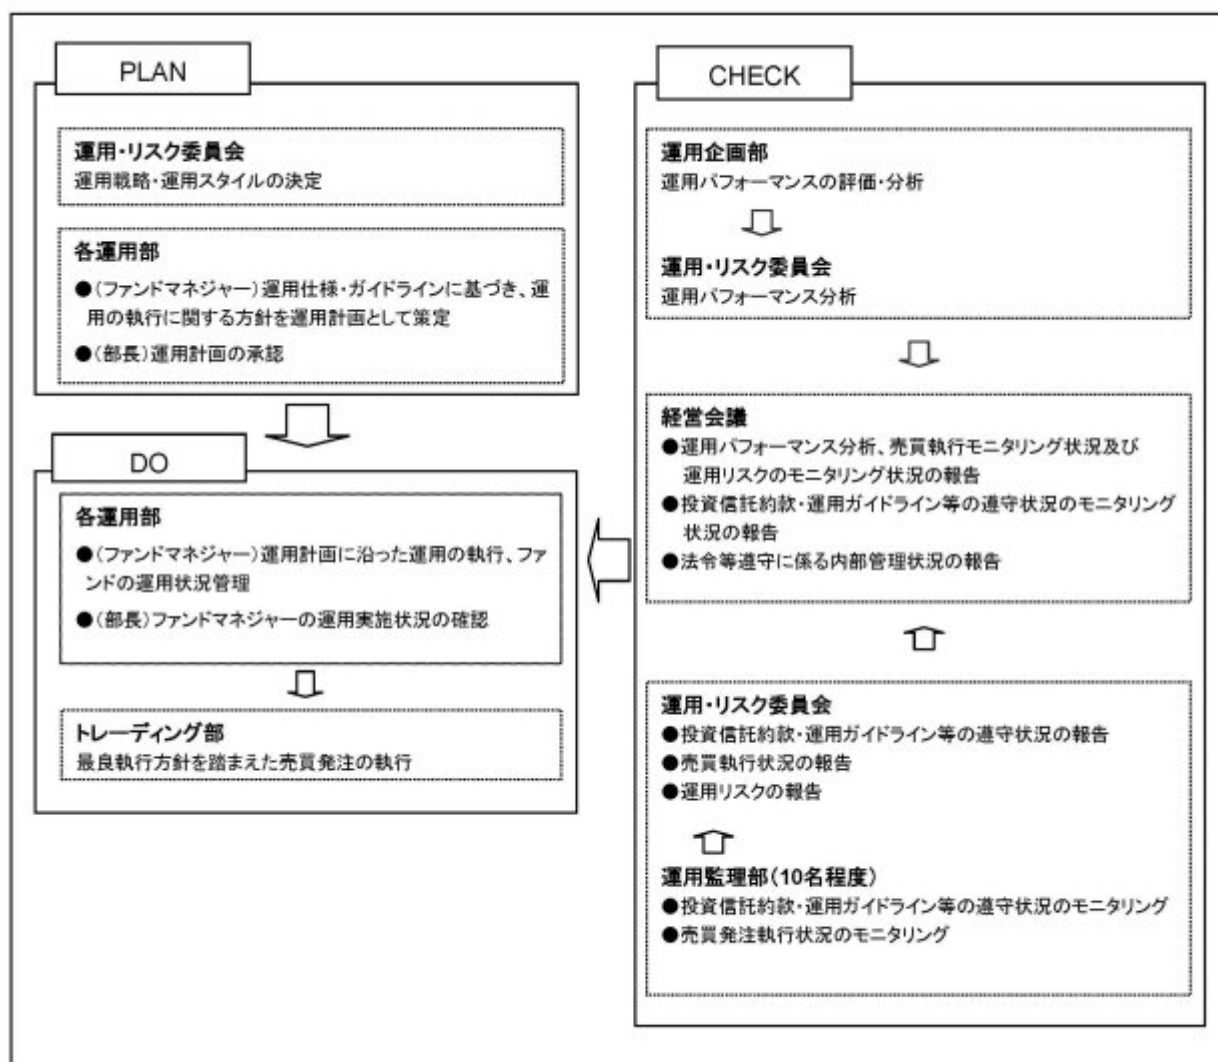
PLAN

運用・リスク委員会
運用戦略・運用スタイルの決定

各運用部
●（ファンドマネジャー）運用仕様・ガイドラインに基づき、運用の執行に関する方針を運用計画として策定
●（部長）運用計画の承認

DO

各運用部
●（ファンドマネジャー）運用計画に沿った運用の執行、ファンドの運用状況管理
●（部長）ファンドマネジャーの運用実施状況の確認

トレーディング部
最良執行方針を踏まえた売買発注の執行

CHECK

運用企画部
運用パフォーマンスの評価・分析

運用・リスク委員会
運用パフォーマンス分析

経営会議
●運用パフォーマンス分析、売買執行モニタリング状況及び運用リスクのモニタリング状況の報告
●投資信託約款・運用ガイドライン等の遵守状況のモニタリング状況の報告
●法令等遵守に係る内部管理状況の報告

運用・リスク委員会
●投資信託約款・運用ガイドライン等の遵守状況の報告
●売買執行状況の報告
●運用リスクの報告

運用監理部（10名程度）
●投資信託約款・運用ガイドライン等の遵守状況のモニタリング
●売買発注執行状況のモニタリング